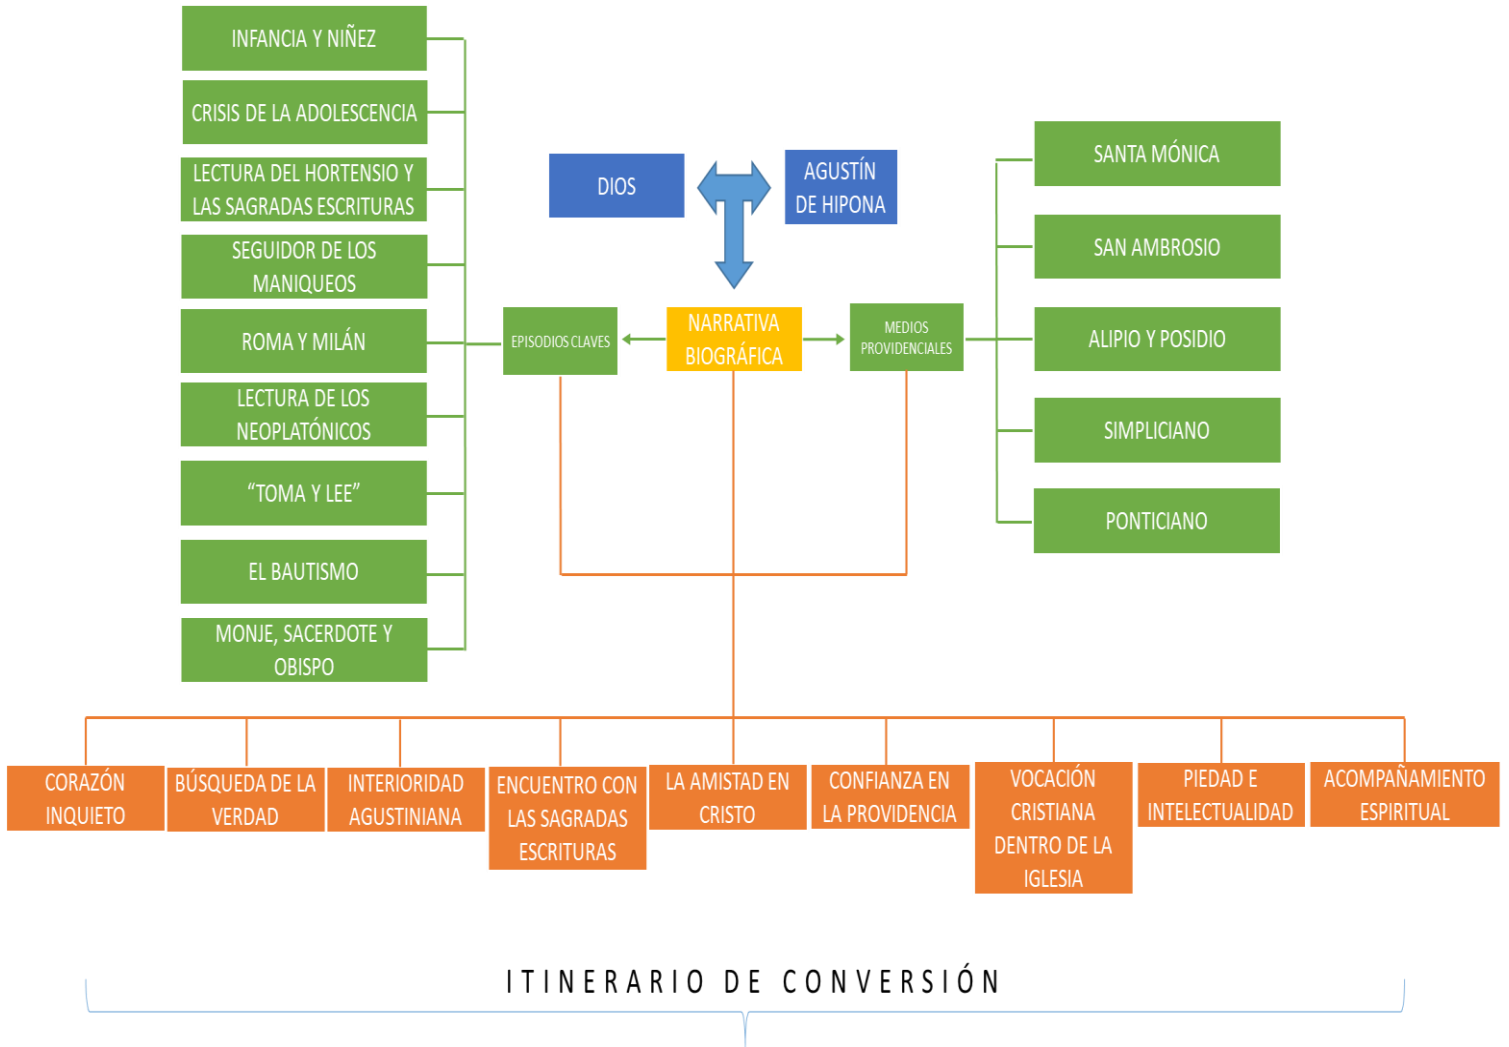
INFANCIA Y NIÑEZ

CRISIS DE LA ADOLESCENCIA

LECTURA DEL HORTENSIO Y LAS SAGRADAS ESCRITURAS

SEGUIDOR DE LOS MANIQUEOS

ROMA Y MILÁN

LECTURA DE LOS NEOPLATÓNICOS

"TOMA Y LEE"

EL BAUTISMO

MONJE, SACERDOTE Y OBISPO

DIOS

AGUSTÍN DE HIPONA

EPISODIOS CLAVES

NARRATIVA BIOGRÁFICA

MEDIOS PROVIDENCIALES

SANTA MÓNICA

SAN AMBROSIO

ALIPIO Y POSIDIO

SIMPLICIANO

PONTICIANO

CORAZÓN INQUIETO

BÚSQUEDA DE LA VERDAD

INTERIORIDAD AGUSTINIANA

ENCUENTRO CON LAS SAGRADAS ESCRITURAS

LA AMISTAD EN CRISTO

CONFIANZA EN LA PROVIDENCIA

VOCACIÓN CRISTIANA DENTRO DE LA IGLESIA

PIEDAD E INTELECTUALIDAD

ACOMPAÑAMIENTO ESPIRITUAL

ITINERARIO DE CONVERSIÓN